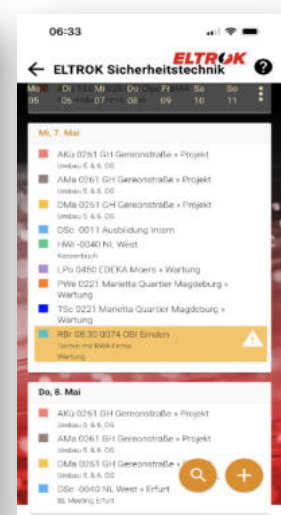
06:33

ELTROK

← ELTROK Sicherheitstechnik

Mo 05 | Di 06 | Mi 07 | Do 08 | Fr 09 | Sa 10 | So 11

Mi, 7. Mai

AKü 0261 GH Gereonstraße » Projekt
Umbau 5. & 6. OG

AMa 0261 GH Gereonstraße » Projekt
Umbau 5. & 6. OG

DMa 0261 GH Gereonstraße » Projekt
Umbau 5. & 6. OG

DSc 0011 Ausbildung Intern

HWi -0040 NL West
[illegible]

LPo 0450 EDEKA Moers » Wartung

PWe 0221 Marietta Quartier Magdeburg » Wartung

TSc 0221 Marietta Quartier Magdeburg » Wartung

RBr 08:30 0074 OBI Emden
Termin mit BWA-Firma
Wartung

Do, 8. Mai

AKü 0261 GH Gereonstraße » Projekt
Umbau 5. & 6. OG

AMa 0261 GH Gereonstraße » Projekt
Umbau 5. & 6. OG

DMa 0261 GH Gereonstraße » Projekt
Umbau 5. & 6. OG

DSc -0040 NL West » Erfurt
BL Meeting Erfurt